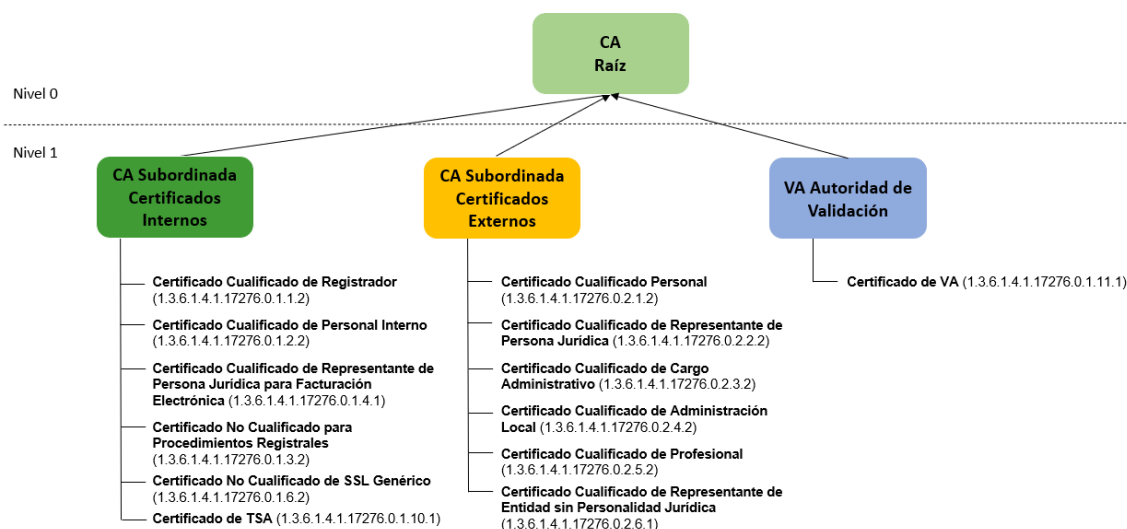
CA
Raíz

Nivel 0

Nivel 1

CA Subordinada Certificados Internos

CA Subordinada Certificados Externos

VA Autoridad de Validación

Certificado Cualificado de Registrador (1.3.6.1.4.1.17276.0.1.1.2)

Certificado Cualificado de Personal Interno (1.3.6.1.4.1.17276.0.1.2.2)

Certificado Cualificado de Representante de Persona Jurídica para Facturación Electrónica (1.3.6.1.4.1.17276.0.1.4.1)

Certificado No Cualificado para Procedimientos Registrales (1.3.6.1.4.1.17276.0.1.3.2)

Certificado No Cualificado de SSL Genérico (1.3.6.1.4.1.17276.0.1.6.2)

Certificado de TSA (1.3.6.1.4.1.17276.0.1.10.1)

Certificado Cualificado Personal (1.3.6.1.4.1.17276.0.2.1.2)

Certificado Cualificado de Representante de Persona Jurídica (1.3.6.1.4.1.17276.0.2.2.2)

Certificado Cualificado de Cargo Administrativo (1.3.6.1.4.1.17276.0.2.3.2)

Certificado Cualificado de Administración Local (1.3.6.1.4.1.17276.0.2.4.2)

Certificado Cualificado de Profesional (1.3.6.1.4.1.17276.0.2.5.2)

Certificado Cualificado de Representante de Entidad sin Personalidad Jurídica (1.3.6.1.4.1.17276.0.2.6.1)

Certificado de VA (1.3.6.1.4.1.17276.0.1.11.1)